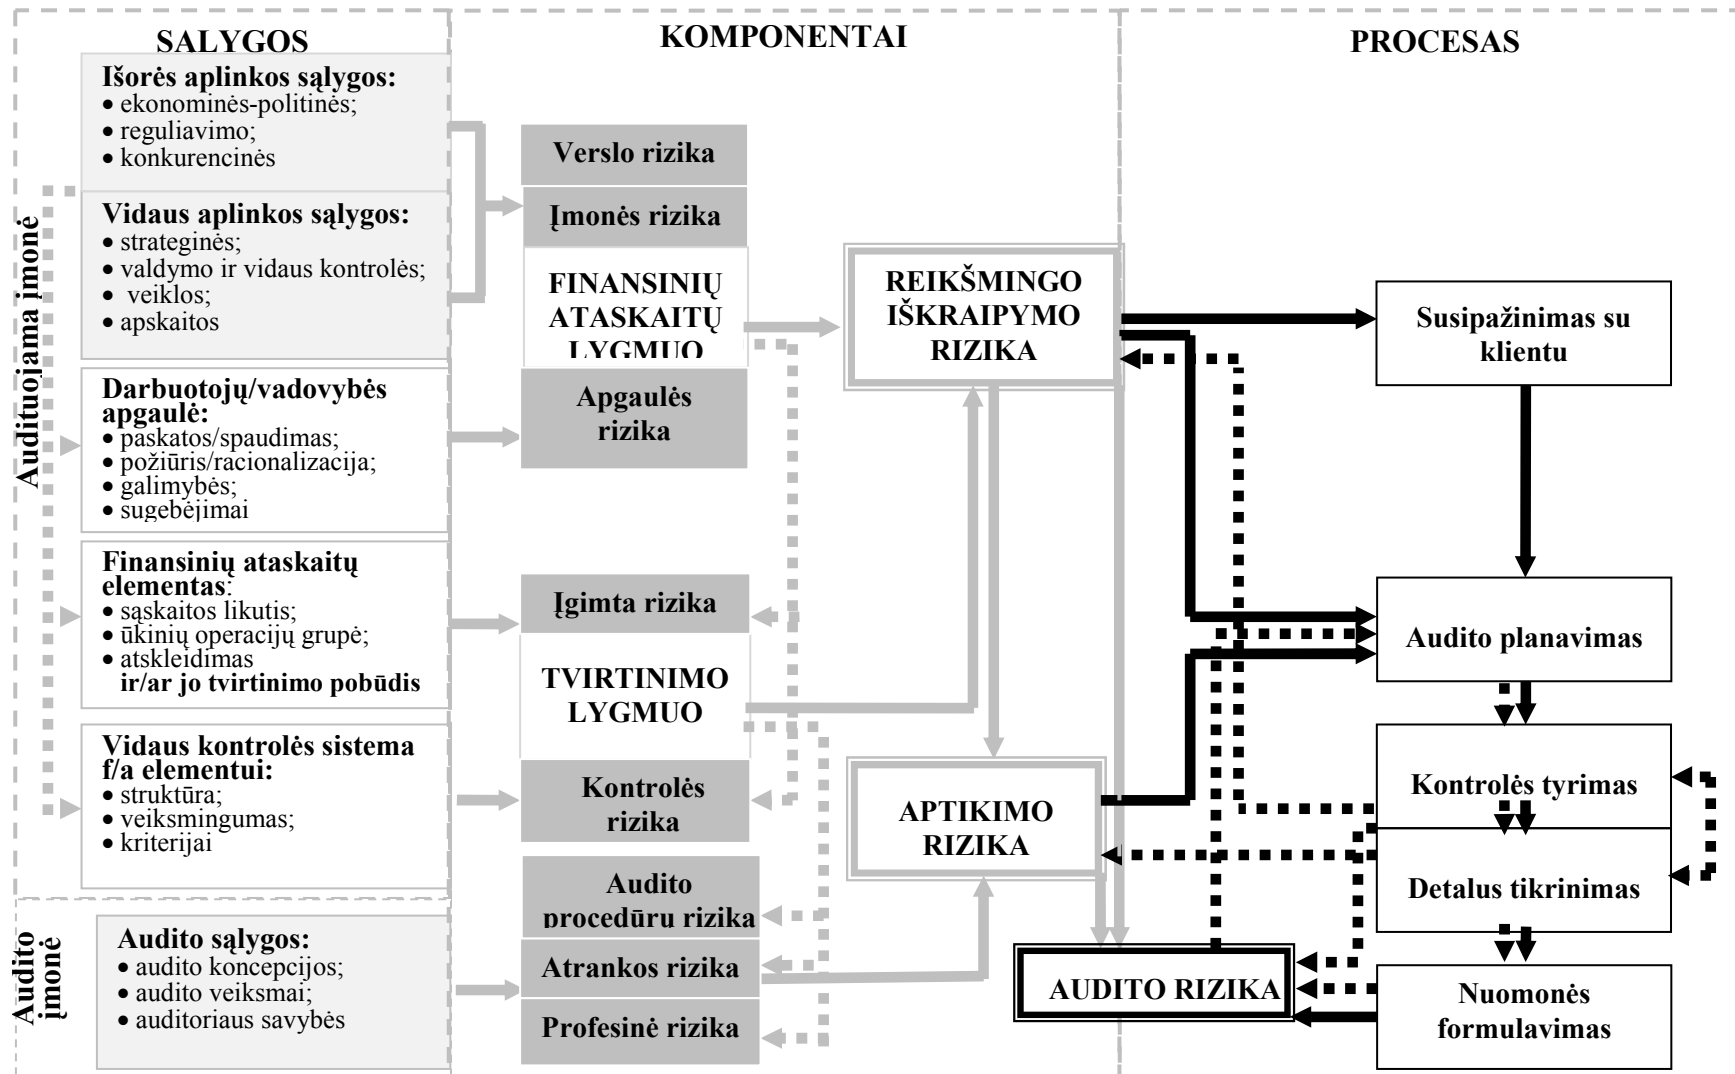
SALYGOS

KOMPONENTAI

PROCESAS

Audit0ojama įmonė

Išorės aplinkos sąlygos:
• ekonominės-politinės;
• reguliavimo;
• konkurencinės

Vidaus aplinkos sąlygos:
• strateginės;
• valdymo ir vidaus kontrolės;
• veiklos;
• apskaitos

Darbuotojų/vadovybės apgaulė:
• paskatos/spaudimas;
• požiūris/racionalizacija;
• galimybės;
• sugebėjimai

Finansinių ataskaitų elementas:
• sąskaitos likutis;
• ūkinių operacijų grupė;
• atskleidimas ir/ar jo tvirtinimo pobūdis

Vidaus kontrolės sistema f/a elementui:
• struktūra;
• veiksmingumas;
• kriterijai

Audito įmonė

Audito sąlygos:
• audito koncepcijos;
• audito veiksmai;
• auditoriaus savybės

Verslo rizika

Įmonės rizika

FINANSINIŲ ATASKAITŲ LYGMUO

Apgaulės rizika

Įgimta rizika

TVIRTINIMO LYGMUO

Kontrolės rizika

Audito procedūrų rizika

Atrankos rizika

Profesinė rizika

REIKŠMINGO IŠKRAIPYMO RIZIKA

APTIKIMO RIZIKA

AUDITO RIZIKA

Susipažinimas su klientu

Audito planavimas

Kontrolės tyrimas

Detalus tikrinimas

Nuomonės formulavimas